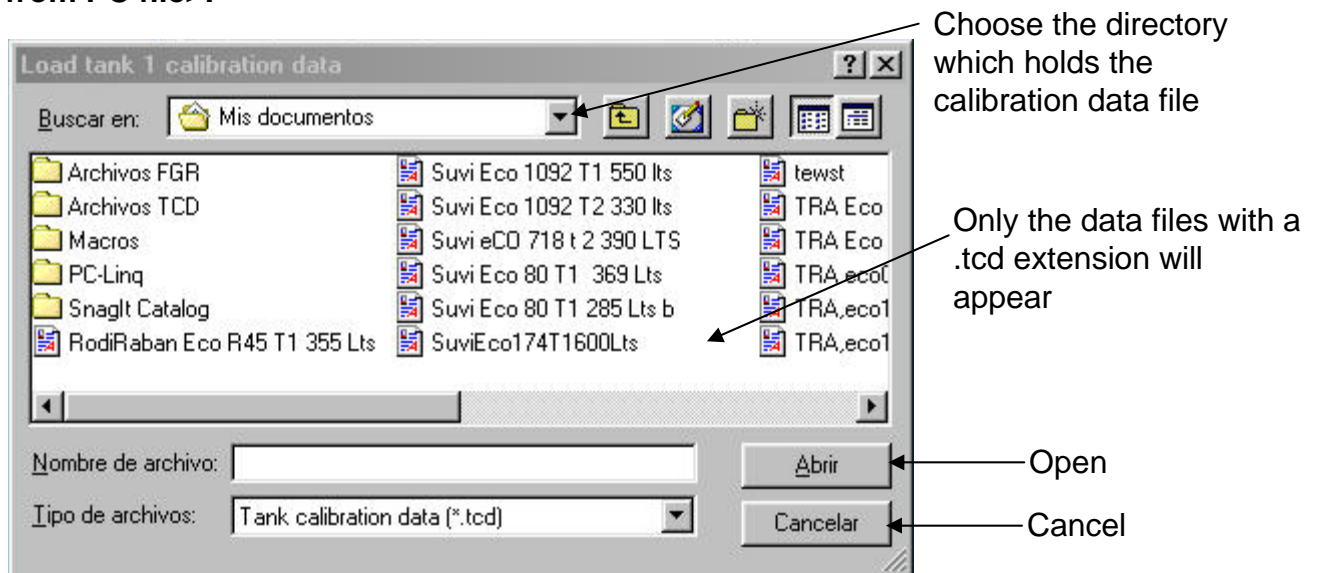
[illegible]

Load tank 1 calibration data

?

Buscar en: Mis documentos

Archivos FGR
Archivos TCD
Macros
PC-Linq
SnagIt Catalog
RodiRaban Eco R45 T1 355 Lts
Suvi Eco 1092 T1 550 lts
Suvi Eco 1092 T2 330 lts
Suvi eCO 718 t 2 390 LTS
Suvi Eco 80 T1 369 Lts
Suvi Eco 80 T1 285 Lts b
SuviEco174T1600Lts
tewst
TRA Eco
TRA Eco
TRA,eco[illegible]
TRA,eco1
TRA,eco1

Nombre de archivo:
Tipo de archivos: Tank calibration data (*.tcd)

Abrir
Cancelar

Choose the directory which holds the calibration data file

Only the data files with a .tcd extension will appear

Open

Cancel